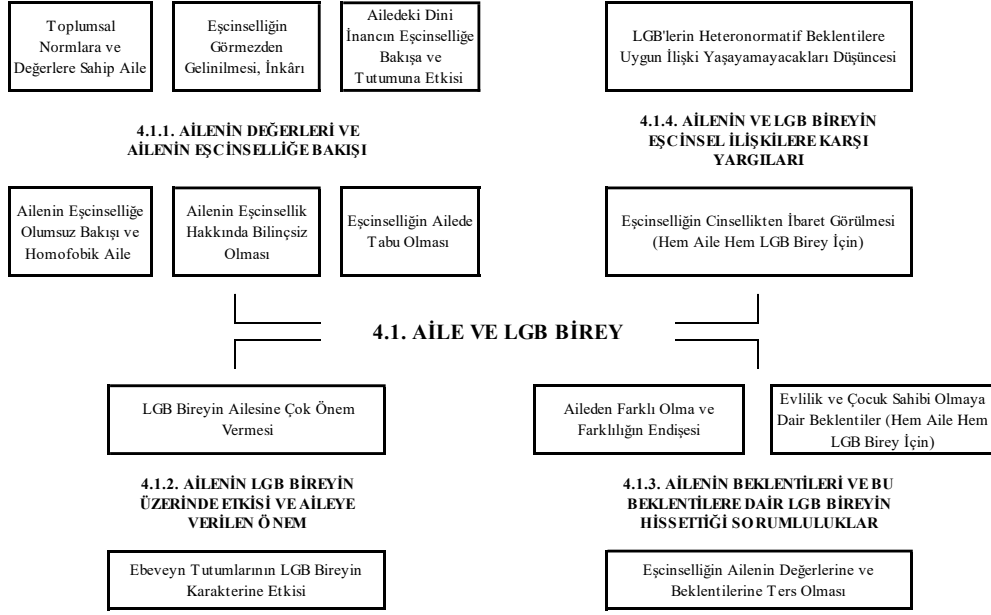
Toplumsal Normlara ve Değerlere Sahip Aile

Eşcinselliğin Görmezden Gelinilmesi, İnkârı

Ailedeki Dini İnancın Eşcinselliğe Bakışa ve Tutumuna Etkisi

LGB'lerin Heteronormatif Beklentilere Uygun İlişki Yaşayamayacakları Düşüncesi

4.1.1. AİLENİN DEĞERLERİ VE AİLENİN EŞCİNSELLİĞE BAKIŞI

4.1.4. AİLENİN VE LGB BİREYİN EŞCİNSEL İLİŞKİLERE KARŞI YARGILARI

Ailenin Eşcinselliğe Olumsuz Bakışı ve Homofobik Aile

Ailenin Eşcinsellik Hakkında Bilinçsiz Olması

Eşcinselliğin Ailede Tabu Olması

Eşcinselliğin Cinsellikten İbaret Görülmesi (Hem Aile Hem LGB Birey İçin)

4.1. AİLE VE LGB BİREY

LGB Bireyin Ailesine Çok Önem Vermesi

Aileden Farklı Olma ve Farklılığın Endişesi

Evlilik ve Çocuk Sahibi Olmaya Dair Beklentiler (Hem Aile Hem LGB Birey İçin)

4.1.2. AİLENİN LGB BİREYİN ÜZERİNDE ETKİSİ VE AİLEYE VERİLEN ÖNEM

4.1.3. AİLENİN BEKLENTİLERİ VE BU BEKLENTİLERE DAİR LGB BİREYİN HİSSETTİĞİ SORUMLULUKLAR

Ebeveyn Tutumlarının LGB Bireyin Karakterine Etkisi

Eşcinselliğin Ailenin Değerlerine ve Beklentilerine Ters Olması